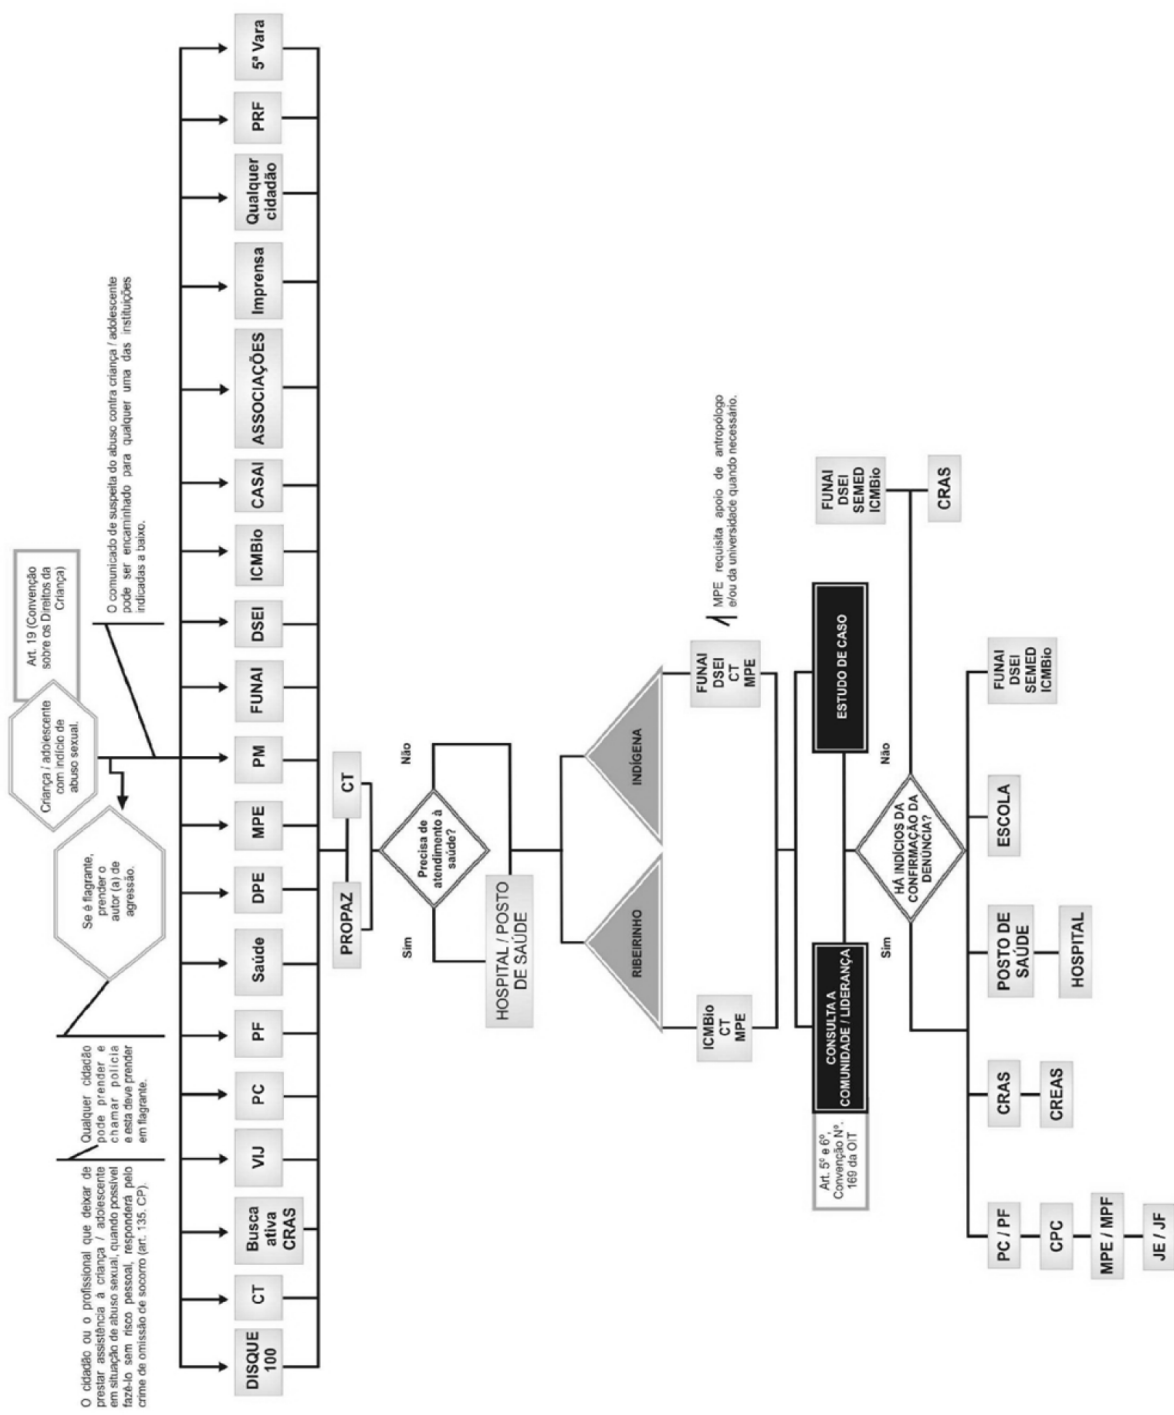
O cidadão ou o profissional que deixar de prestar assistência à criança / adolescente em situação de abuso sexual, quando possível fazê-lo sem risco pessoal, responderá pelo crime de omissão de socorro (art. 135, CP).

Qualquer cidadão pode prender e chamar polícia e esta deve prender em flagrante.

Se é flagrante, prender o autor (a) de agressão.

Criança / adolescente com indício de abuso sexual.

Art. 19 (Convenção sobre os Direitos da Criança)

O comunicado de suspeita do abuso contra criança / adolescente pode ser encaminhado para qualquer uma das instituições indicadas a baixo.

DISQUE 100

CT

Busca ativa CRAS

VIJ

PC

PF

Saúde

DPE

MPE

PM

FUNAI

DSEI

ICMBio

CASAI

ASSOCIAÇÕES

Imprensa

Qualquer cidadão

PRF

5ª Vara

PROPAZ

CT

Precisa de atendimento à saúde?

Sim

Não

HOSPITAL / POSTO DE SAÚDE

RIBEIRINHO

INDÍGENA

ICMBio CT MPE

FUNAI DSEI CT MPE

MPE requisita apoio de antropólogo e/ou da universidade quando necessário.

Art. 5º e 6º Convenção Nº. 169 da OIT

CONSULTA A COMUNIDADE / LIDERANÇA

ESTUDO DE CASO

HÁ INDÍCIOS DA CONFIRMAÇÃO DA DENÚNCIA?

Sim

Não

FUNAI DSEI SEMED ICMBio

CRAS

PC / PF

CPC

MPE / MPF

JE / JF

CRAS

CREAS

POSTO DE SAÚDE

HOSPITAL

ESCOLA

FUNAI DSEI SEMED ICMBio